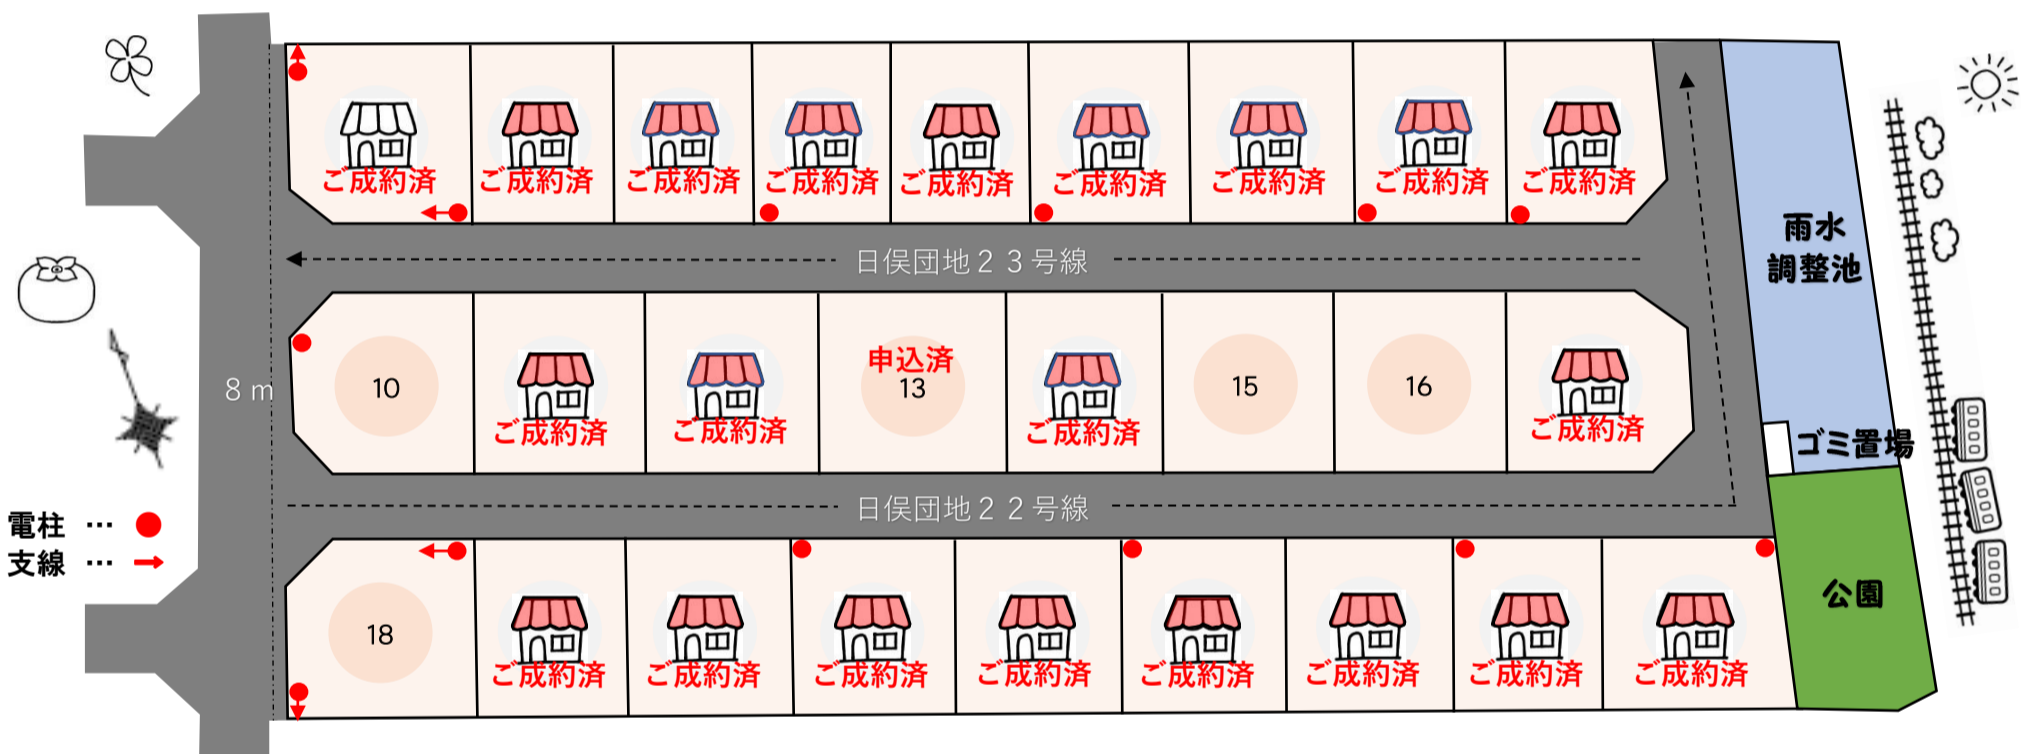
ご成約済
ご成約済
ご成約済
ご成約済
ご成約済
ご成約済
ご成約済
ご成約済
ご成約済

雨水
調整池

日俣団地２３号線

8 m

10
ご成約済
ご成約済
申込済
13
ご成約済
15
16
ご成約済

ゴミ置場

日俣団地２２号線

電柱 … ●
支線 … →

18
ご成約済
ご成約済
ご成約済
ご成約済
ご成約済
ご成約済
ご成約済
ご成約済

公園